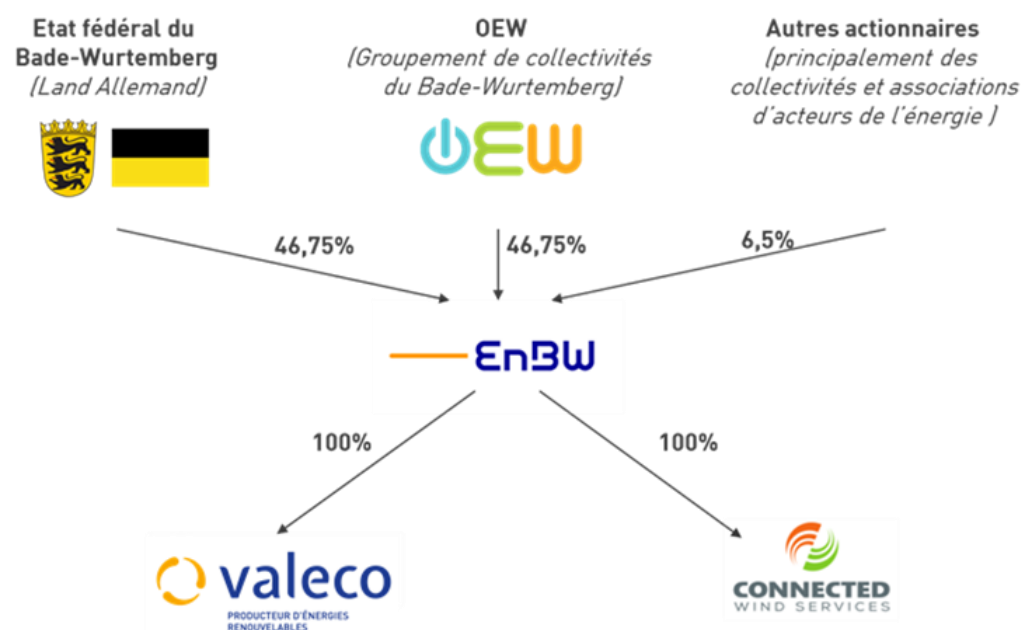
Etat fédéral du Bade-Wurtemberg
(Land Allemand)

OEW
(Groupement de collectivités du Bade-Wurtemberg)

OEW

Autres actionnaires
(principalement des collectivités et associations d'acteurs de l'énergie )

46,75%

46,75%

6,5%

EnBW

100%

100%

valeco
PRODUCTEUR D'ÉNERGIES RENOUVELABLES

CONNECTED
WIND SERVICES